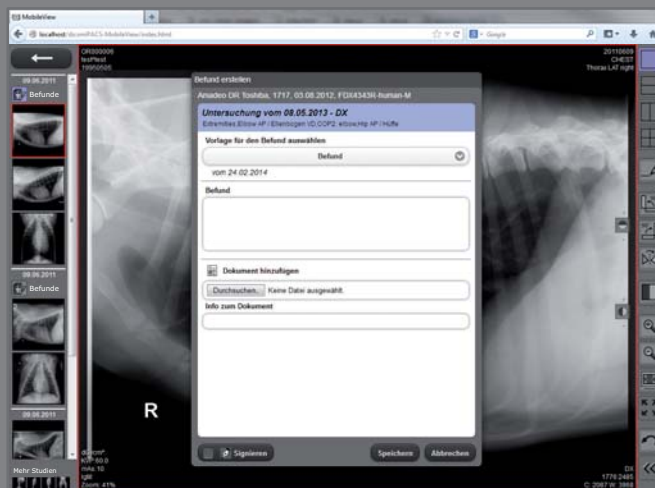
MobileView
localhost/dicomPACS-MobileView/index.html
Google

09.06.2011
Befunde
09.06.2011
Befunde
09.06.2011
Mehr Studien

OR000006
testNest
19950505

20110609
CHEST
Thorax LAT right

Befund erstellen
Amadeo DR Toshiba, 1717, 03.08.2012, FDX4343R-human-M
Untersuchung vom 08.05.2013 - DX
Extremities Elbow 4P / Ellenbogen VD DOP2 elbow Hip 4P / Hüfte
Vorlage für den Befund auswählen
Befund
vom 24.02.2014
Befund
Dokument hinzufügen
Durchsuchen... Keine Datei ausgewählt.
Info zum Dokument
Signieren
Speichern
Abbrechen

R

Zoom: 41%

DX
C: 2087 W: 3868